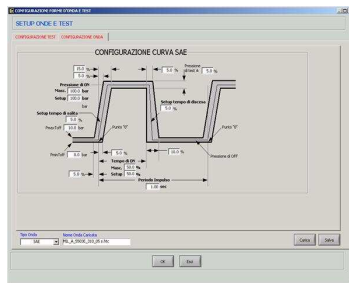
CONFIGURAZIONE FORME D'ONDA E TEST

SETUP ONDE E TEST

CONFIGURAZIONE TEST | CONFIGURAZIONE VARIA

CONFIGURAZIONE CURVA SAE

10.0 %
5.0 %

Pressione di ON
Mass. 100.0 bar
Setup 100.0 bar

Setup tempo di salita
5.0 %

Press/Eff 10.0 bar

Punto "A"

5.0 %

Pressione ultimati al 5.0 %

Setup tempo di discesa
5.0 %

Punto "B"

Press/Eff 10.0 bar

10.0 %

Pressione di OFF

5.0 %

Tempo di ON
Mass. 50.0 %
Setup 50.0 %

Periodo impulso
1.00 sec

Tipo Onda
SAE

Nome Onda Caricata
FG_A_55030_310_05.ofsc

Carica

Salva

OK

Esci